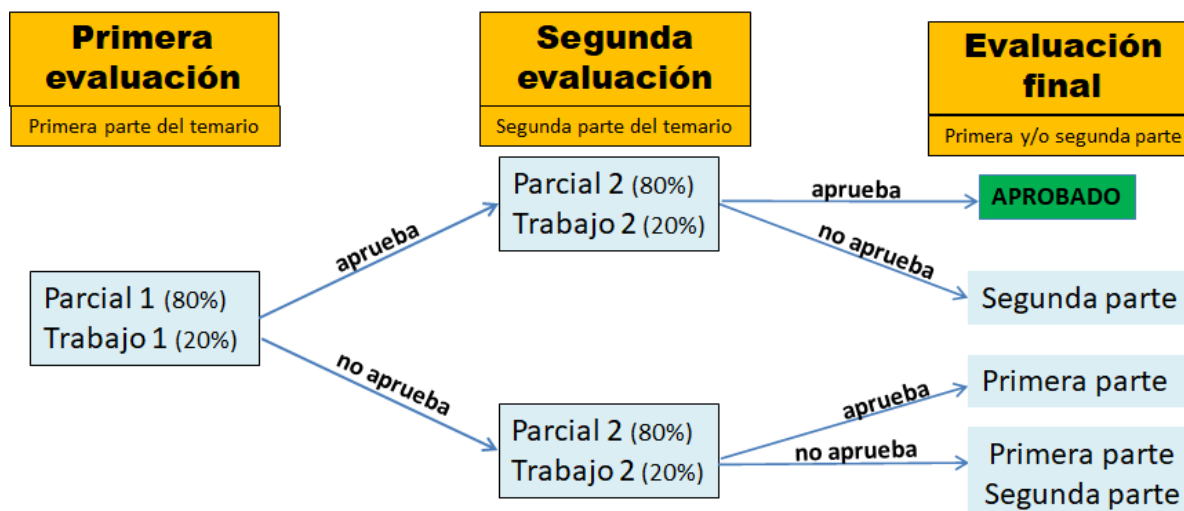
Primera evaluación

Primera parte del temario

Segunda evaluación

Segunda parte del temario

Evaluación final

Primera y/o segunda parte

Parcial 1 (80%)
Trabajo 1 (20%)

aprueba

no aprueba

Parcial 2 (80%)
Trabajo 2 (20%)

aprueba

APROBADO

no aprueba

Segunda parte

Parcial 2 (80%)
Trabajo 2 (20%)

aprueba

Primera parte

no aprueba

Primera parte
Segunda parte